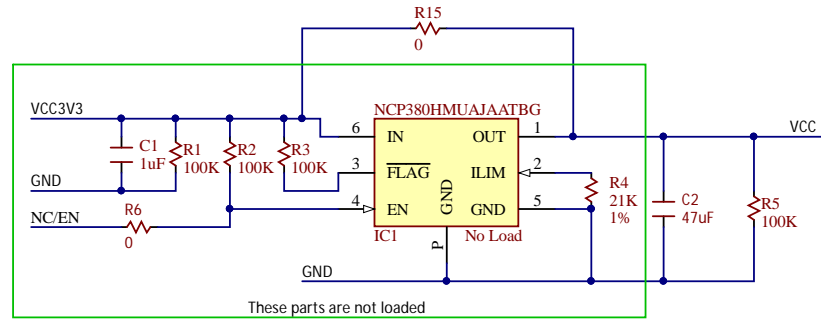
R15
0
VCC3V3
NCP380HMUAJAATBG
6
IN
OUT
1
VCC
C1
1uF
R1
100K
R2
100K
R3
100K
3
$\overline{FLAG}$
ILIM
2
R4
21K
1%
GND
GND
4
EN
GND
5
C2
47uF
R5
100K
NC/EN
R6
0
IC1
No Load
P
GND
These parts are not loaded